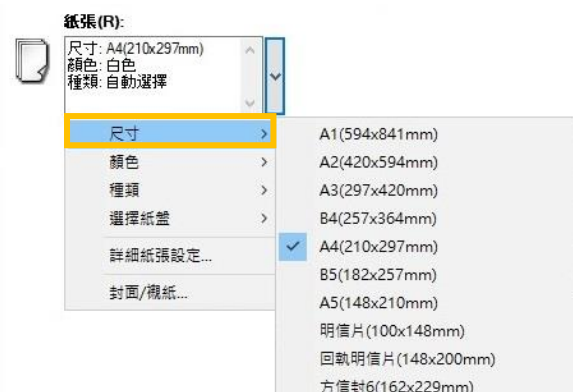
紙張(R):

尺寸: A4(210x297mm)
顏色: 白色
種類: 自動選擇

尺寸
顏色
種類
選擇紙盤
詳細紙張設定...
封面/襯紙...

A1(594x841mm)
A2(420x594mm)
A3(297x420mm)
B4(257x364mm)
A4(210x297mm)
B5(182x257mm)
A5(148x210mm)
明信片(100x148mm)
回執明信片(148x200mm)
方信封6(162x229mm)